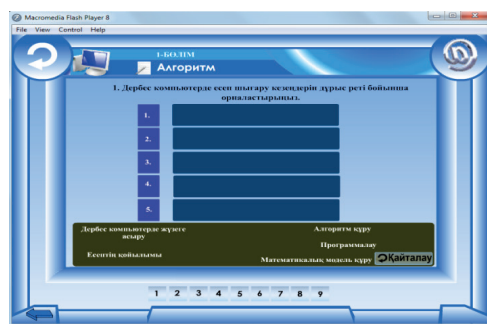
Macromedia Flash Player 8

File View Control Help

1-БӨЛІМ

Алгоритм

1. Дербес компьютерде есеп шығару кезеңдерін дұрыс реті бойынша орналастырыңыз.

1.

2.

3.

4.

5.

Дербес компьютерде жүзеге асыру

Алгоритм құру

Программалау

Есептің қойылымы

Математикалық модель құру

Қайталау

1 2 3 4 5 6 7 8 9